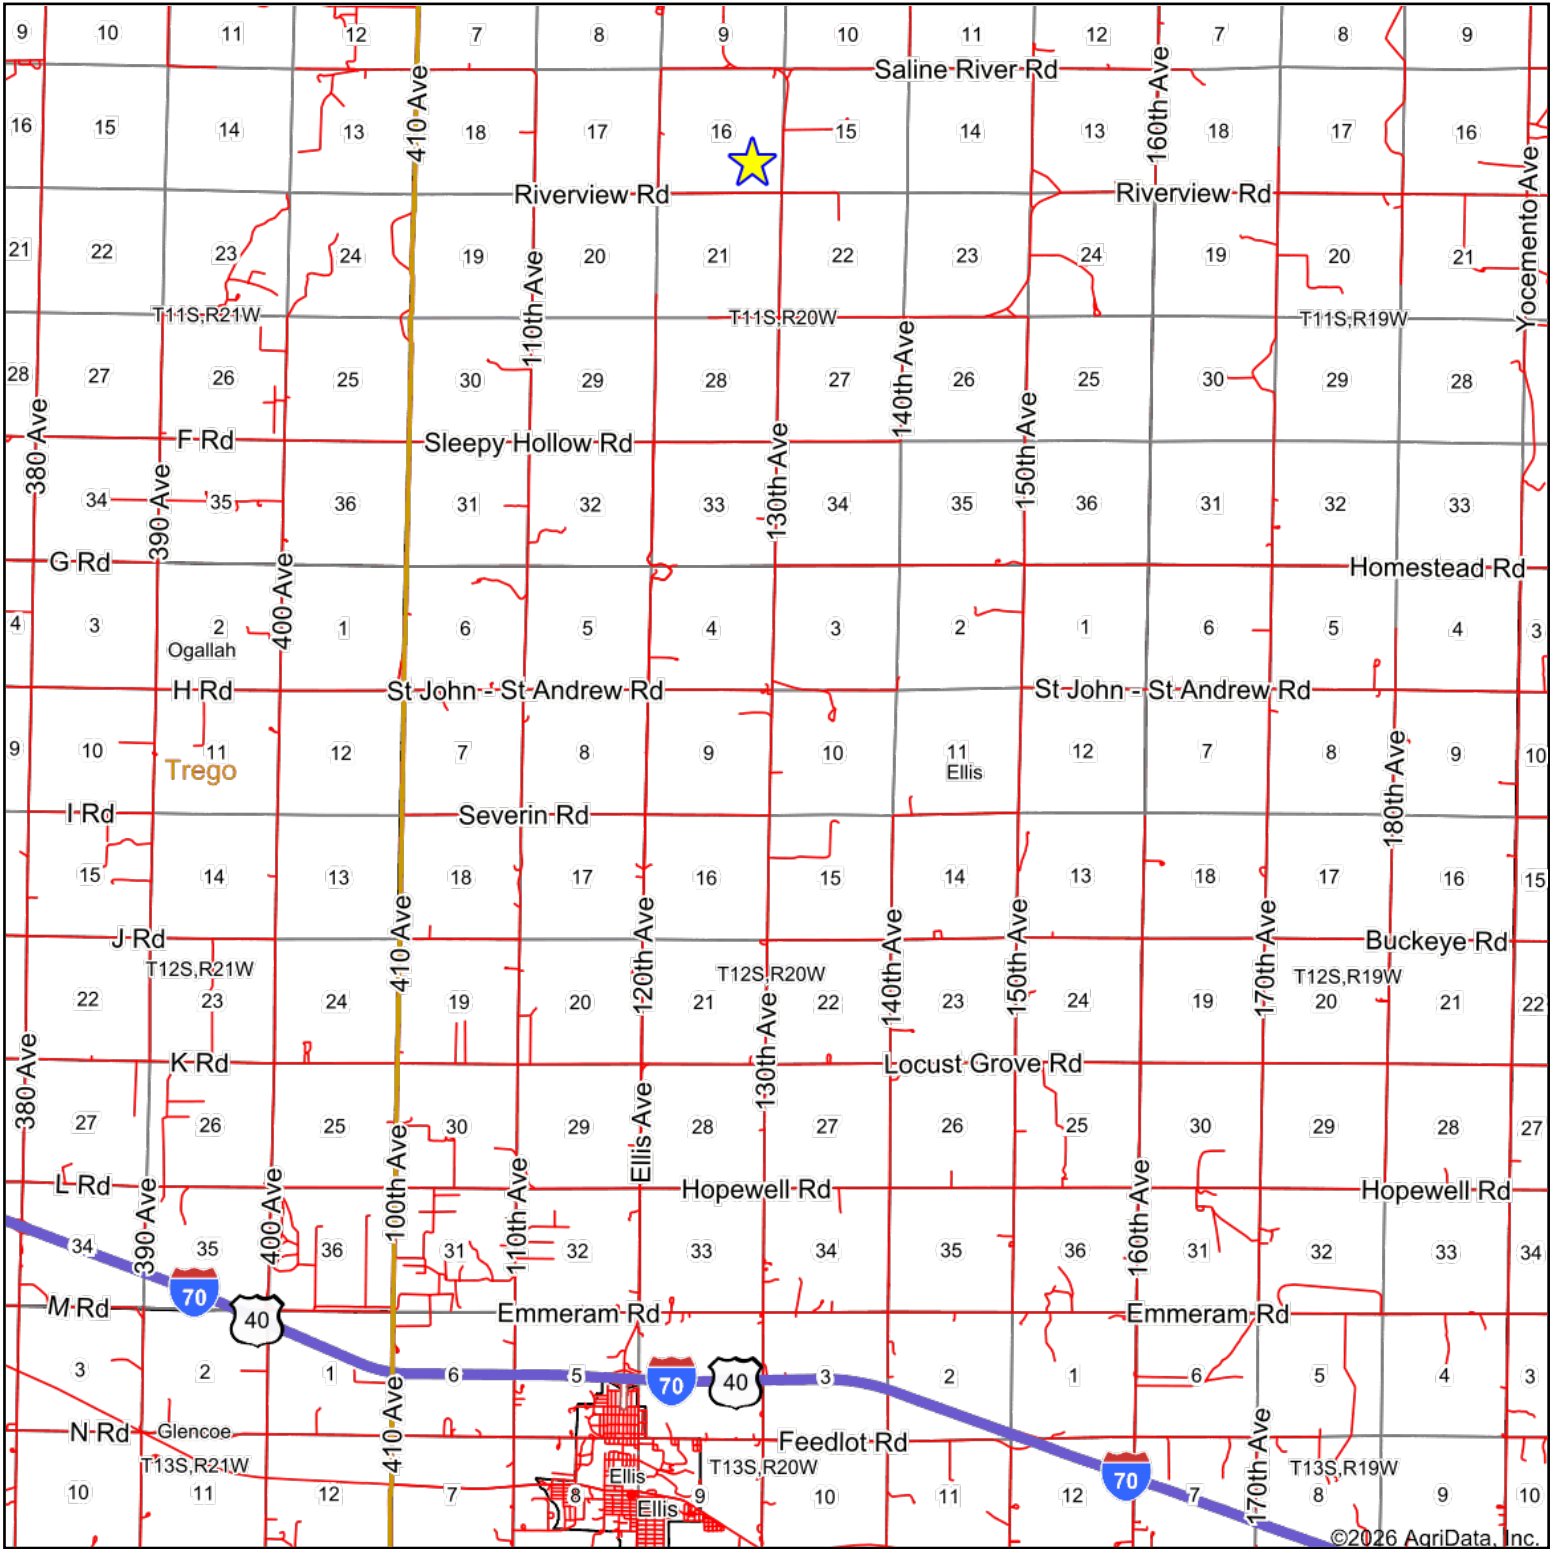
9 10 11 12 7 8 9 10 11 12 7 8 9

Saline River Rd

16 15 14 13 18 17 16 15 14 13 18 17 16

410 Ave

160th Ave

Riverview Rd

Riverview Rd

21 22 23 24 19 20 21 22 23 24 19 20 21

Yocemento Ave

T11S R21W

T11S R20W

T11S R19W

110th Ave

28 27 26 25 30 29 28 27 26 25 30 29 28

140th Ave

380 Ave

F Rd

Sleepy Hollow Rd

150th Ave

130th Ave

34 35 36 31 32 33 34 35 36 31 32 33

390 Ave

G Rd

Homestead Rd

400 Ave

4 3 2 1 6 5 4 3 2 1 6 5 4 3

Ogallah

H Rd

St John - St Andrew Rd

St John - St Andrew Rd

9 10 11 12 7 8 9 10 11 12 7 8 9 10

Trego

Ellis

180th Ave

I Rd

Severin Rd

15 14 13 18 17 16 15 14 13 18 17 16 15

J Rd

Buckeye Rd

T12S R21W

T12S R20W

T12S R19W

410 Ave

120th Ave

140th Ave

150th Ave

170th Ave

22 23 24 19 20 21 22 23 24 19 20 21 22

130th Ave

K Rd

Locust Grove Rd

380 Ave

27 26 25 30 29 28 27 26 25 30 29 28 27

Ellis Ave

100th Ave

L Rd

Hopewell Rd

Hopewell Rd

110th Ave

160th Ave

34 35 36 31 32 33 34 35 36 31 32 33 34

390 Ave

400 Ave

70

M Rd

40

Emmeram Rd

Emmeram Rd

3 2 1 6 5 70 40 3 2 1 6 5 4 3

410 Ave

N Rd

Glencoe

Feedlot Rd

T13S R21W

Ellis

T13S R20W

70

T13S R19W

170th Ave

10 11 12 7 8 9 10 11 12 7 8 9 10

Ellis

©2026 AgriData, Inc.